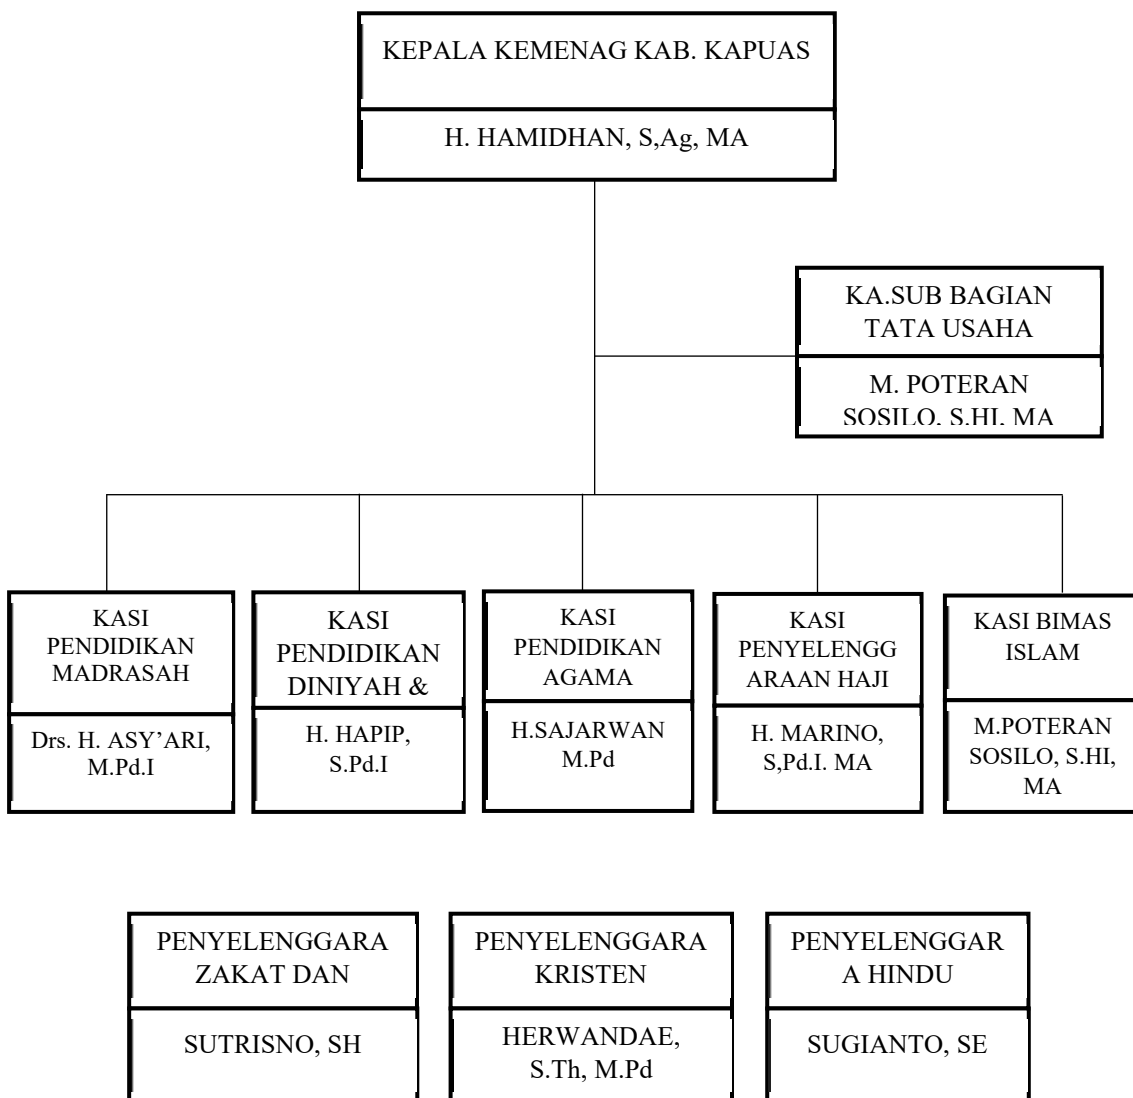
KEPALA KEMENAG KAB. KAPUAS

H. HAMIDHAN, S,Ag, MA

KA.SUB BAGIAN TATA USAHA

M. POTERAN SOSILO, S.HI, MA

KASI PENDIDIKAN MADRASAH

Drs. H. ASY'ARI, M.Pd.I

KASI PENDIDIKAN DINIYAH &

H. HAPIP, S.Pd.I

KASI PENDIDIKAN AGAMA

H.SAJARWAN M.Pd

KASI PENYELENGGARAAN HAJI

H. MARINO, S,Pd.I. MA

KASI BIMAS ISLAM

M.POTERAN SOSILO, S.HI, MA

PENYELENGGARA ZAKAT DAN

SUTRISNO, SH

PENYELENGGARA KRISTEN

HERWANDAE, S.Th, M.Pd

PENYELENGGARA HINDU

SUGIANTO, SE